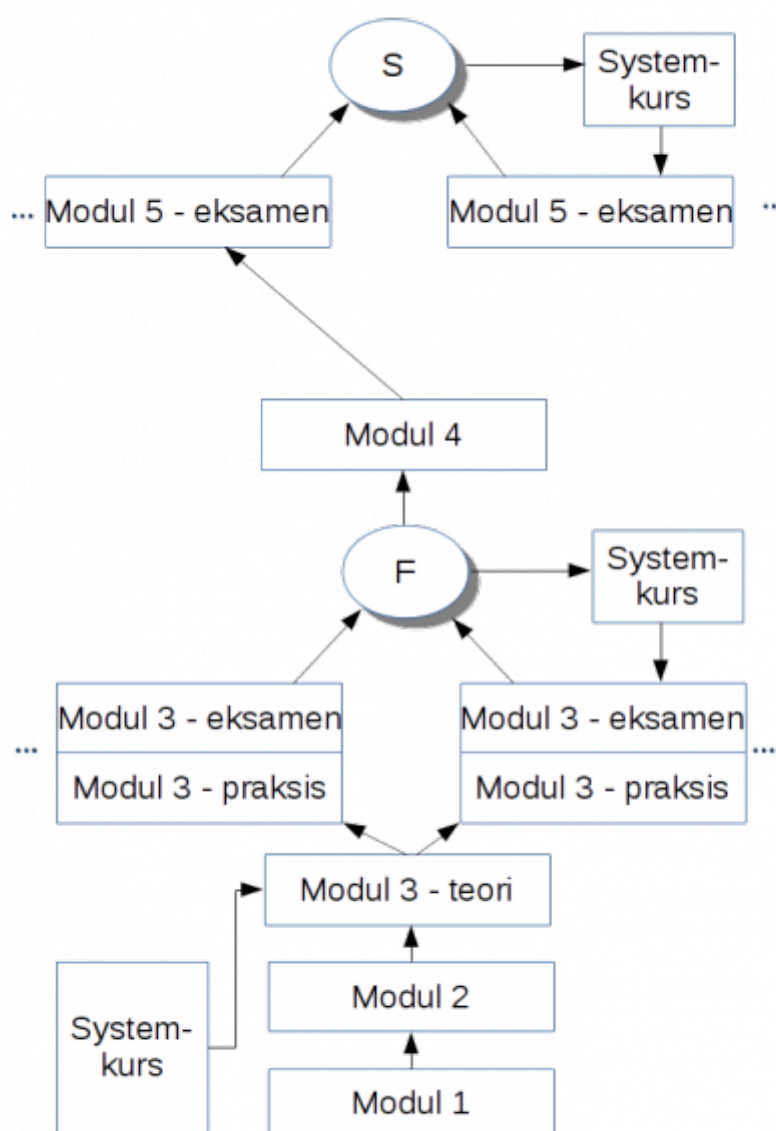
S

Systemkurs

... Modul 5 - eksamen

Modul 5 - eksamen ...

Modul 4

F

Systemkurs

... Modul 3 - eksamen

Modul 3 - praksis

Modul 3 - eksamen ...

Modul 3 - praksis

Modul 3 - teori

Systemkurs

Modul 2

Modul 1